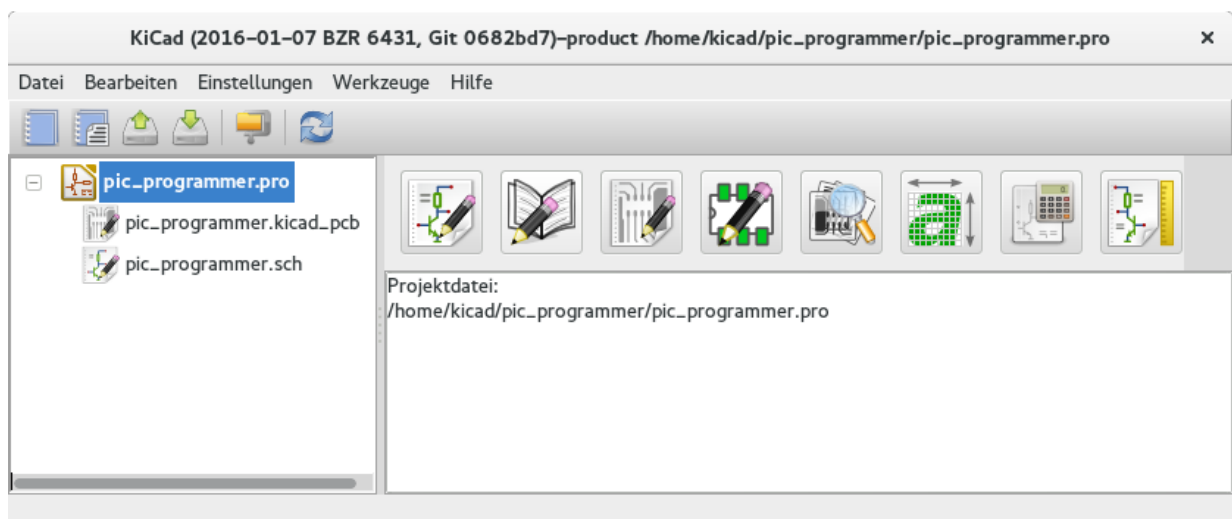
KiCad (2016-01-07 BZR 6431, Git 0682bd7)-product /home/kicad/pic_programmer/pic_programmer.pro ×

Datei Bearbeiten Einstellungen Werkzeuge Hilfe

pic_programmer.pro
pic_programmer.kicad_pcb
pic_programmer.sch

Projektdatei:
/home/kicad/pic_programmer/pic_programmer.pro